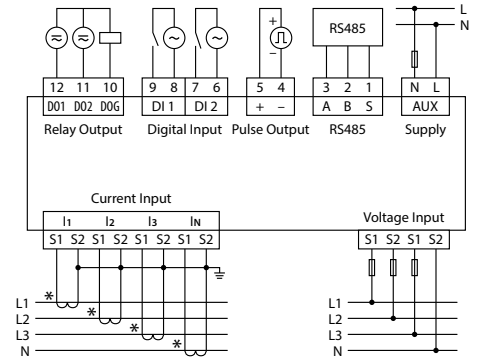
L
N
RS485
+
−
12 11 10
DO1 DO2 DOG
Relay Output
9 8
DI 1
7 6
DI 2
Digital Input
5 4
+ −
Pulse Output
3 2 1
A B S
RS485
N L
AUX
Supply

Current Input
$I_1$ $I_2$ $I_3$ $I_N$
S1 S2 S1 S2 S1 S2 S1 S2
Voltage Input
S1 S2 S1 S2 S1 S2
*
*
*
*
L1
L2
L3
N
L1
L2
L3
N